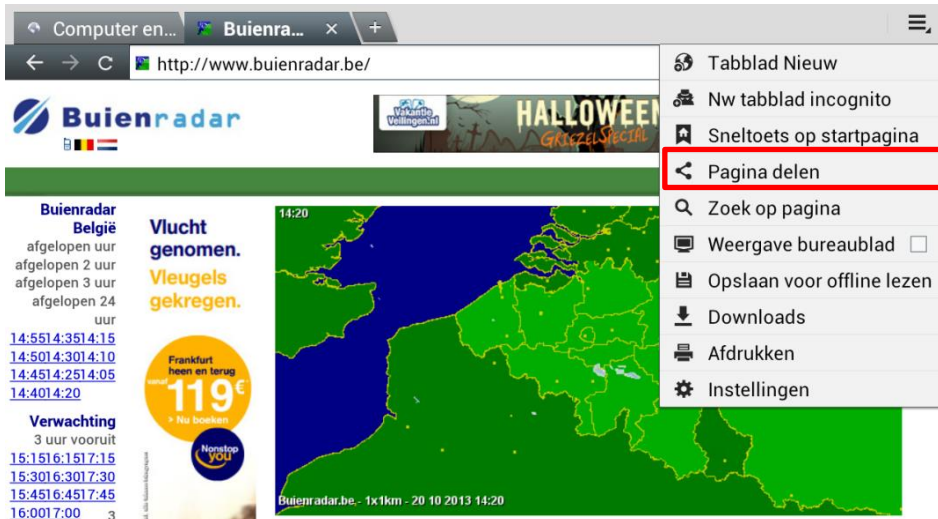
Computer en... Buienra... × +

http://www.buienradar.be/

Buienradar

VakantieVeilingen.nl HALLOWEEN GRIEZEL SPECIAL

Tabblad Nieuw
Nw tabblad incognito
Sneltoets op startpagina
Pagina delen
Zoek op pagina
Weergave bureaublad
Opslaan voor offline lezen
Downloads
Afdrukken
Instellingen

Buienradar België
afgelopen uur
afgelopen 2 uur
afgelopen 3 uur
afgelopen 24 uur
14:55 14:35 14:15
14:50 14:30 14:10
14:45 14:25 14:05
14:40 14:20

Verwachting
3 uur vooruit
15:15 16:15 17:15
15:30 16:30 17:30
15:45 16:45 17:45
16:00 17:00

Vlucht genomen. Vleugels gekregen.

Frankfurt heen en terug vanaf 119€ > Nu boeken

Nonstop you

14:20

Buienradar.be - 1x1km - 20 10 2013 14:20